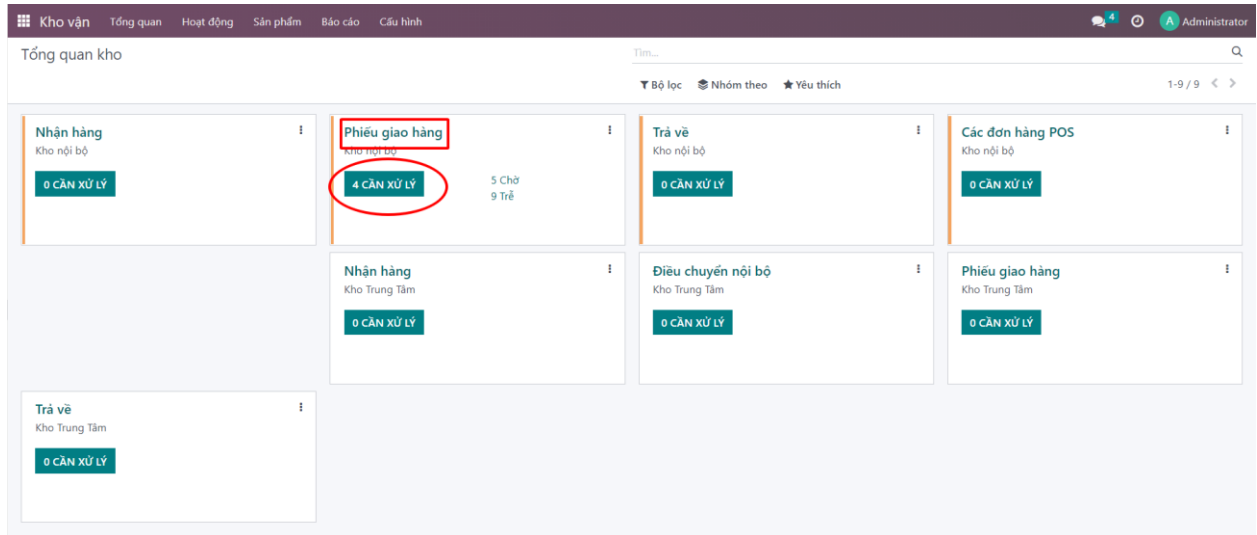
Kho vận Tổng quan Hoạt động Sản phẩm Báo cáo Cấu hình

4 A Administrator

Tổng quan kho

Tìm...

Bộ lọc Nhóm theo Yêu thích

1-9 / 9

Nhận hàng
Kho nội bộ
0 CẦN XỬ LÝ

Phiếu giao hàng
Kho nội bộ
4 CẦN XỬ LÝ
5 Chờ
9 Trễ

Trả về
Kho nội bộ
0 CẦN XỬ LÝ

Các đơn hàng POS
Kho nội bộ
0 CẦN XỬ LÝ

Nhận hàng
Kho Trung Tâm
0 CẦN XỬ LÝ

Điều chuyển nội bộ
Kho Trung Tâm
0 CẦN XỬ LÝ

Phiếu giao hàng
Kho Trung Tâm
0 CẦN XỬ LÝ

Trả về
Kho Trung Tâm
0 CẦN XỬ LÝ